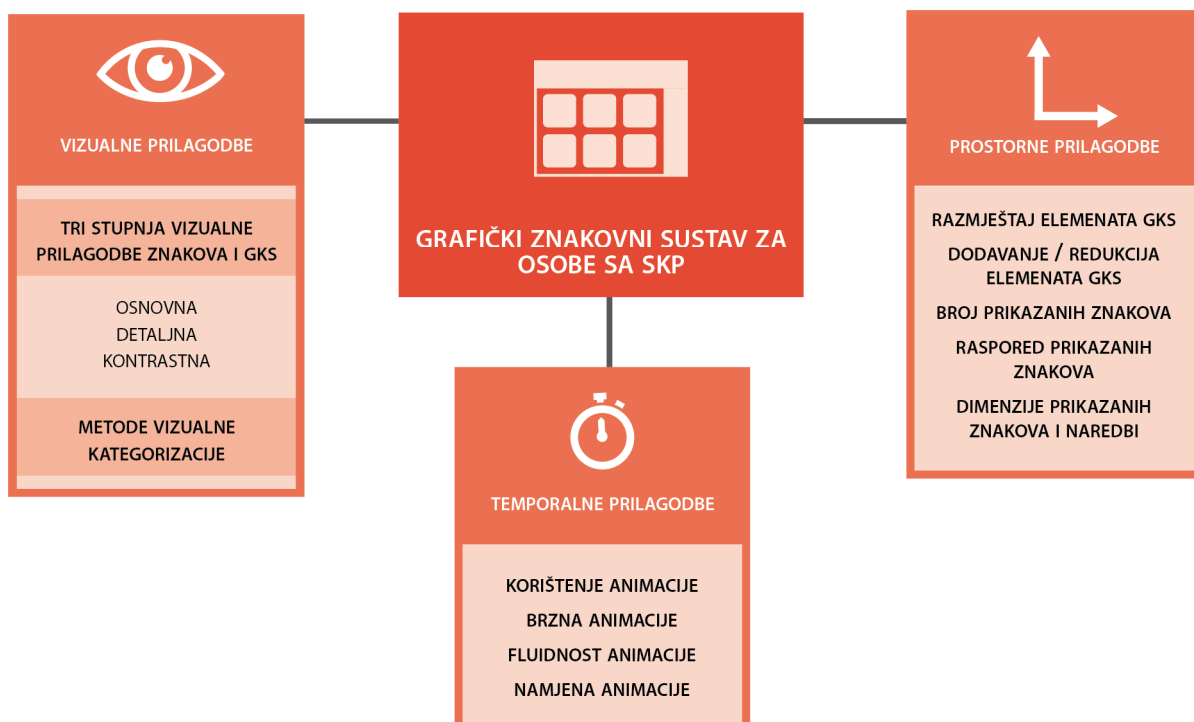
VIZUALNE PRILAGODBE

TRI STUPNJA VIZUALNE PRILAGODBE ZNAKOVA I GKS

OSNOVNA
DETALJNA
KONTRASTNA

METODE VIZUALNE KATEGORIZACIJE

GRAFIČKI ZNAKOVNI SUSTAV ZA OSOBE SA SKP

PROSTORNE PRILAGODBE

RAZMJEŠTAJ ELEMENATA GKS

DODAVANJE / REDUKCIJA ELEMENATA GKS

BROJ PRIKAZANIH ZNAKOVA

RASPORED PRIKAZANIH ZNAKOVA

DIMENZIJE PRIKAZANIH ZNAKOVA I NAREDBI

TEMPORALNE PRILAGODBE

KORIŠTENJE ANIMACIJE

BRZNA ANIMACIJE

FLUIDNOST ANIMACIJE

NAMJENA ANIMACIJE